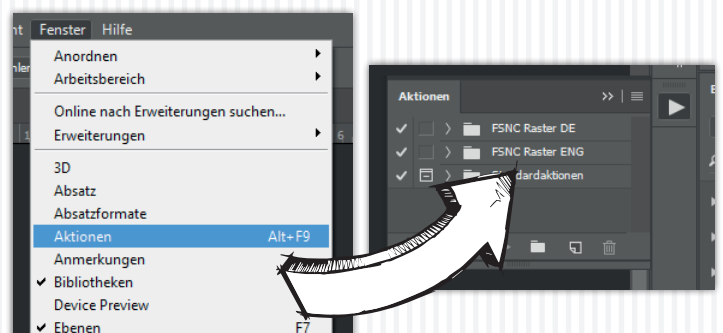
nt Fenster Hilfe

Anordnen
Arbeitsbereich

Online nach Erweiterungen suchen...
Erweiterungen

3D
Absatz
Absatzformate
Aktionen Alt+F9
Anmerkungen
Bibliotheken
Device Preview
Ebenen F7

Aktionen

FSNC Raster DE
FSNC Raster ENG
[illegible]dardaktionen